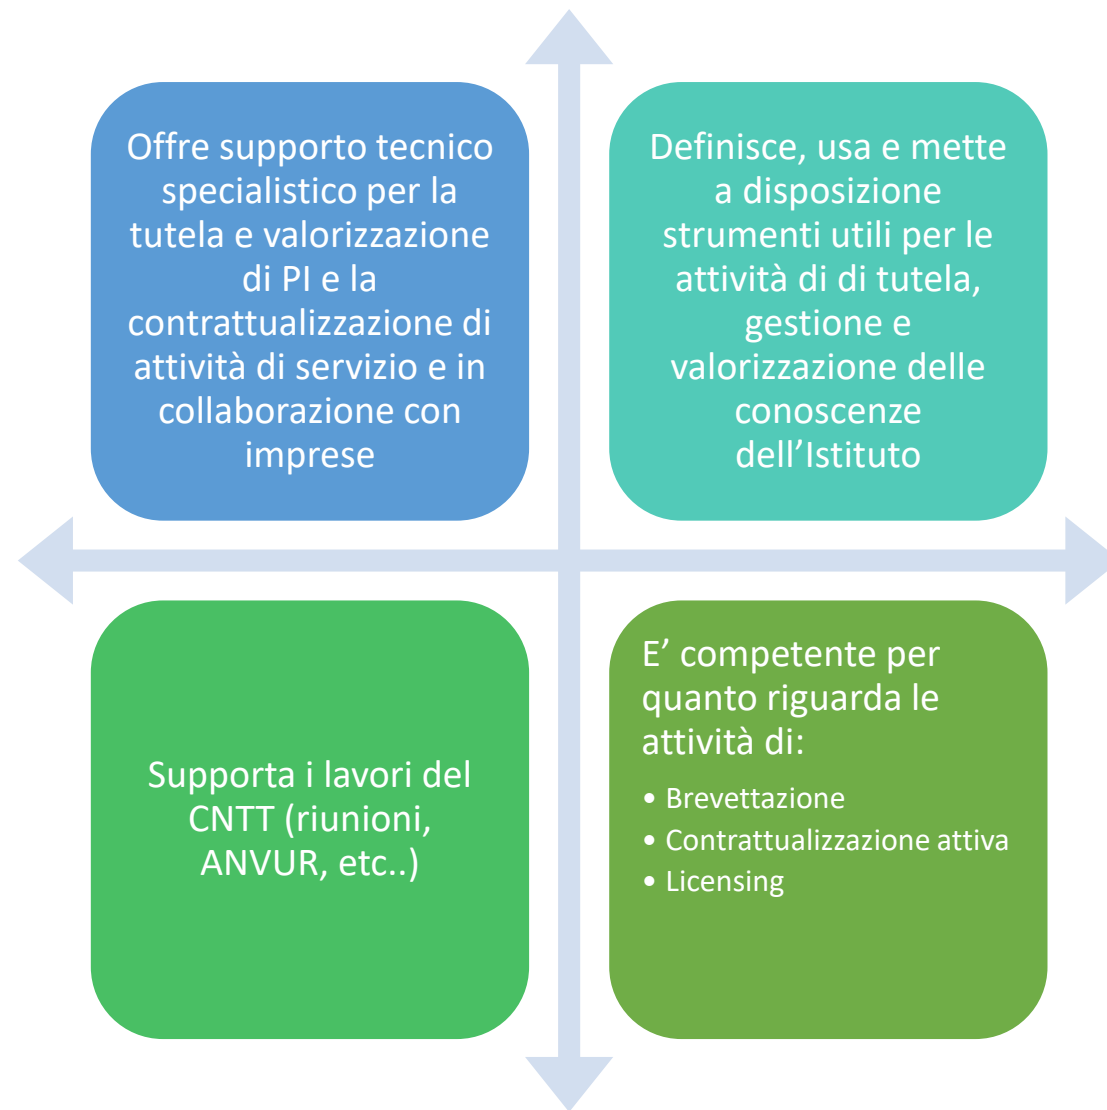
Offre supporto tecnico specialistico per la tutela e valorizzazione di PI e la contrattualizzazione di attività di servizio e in collaborazione con imprese

Definisce, usa e mette a disposizione strumenti utili per le attività di di tutela, gestione e valorizzazione delle conoscenze dell’Istituto

Supporta i lavori del CNTT (riunioni, ANVUR, etc..)

E’ competente per quanto riguarda le attività di:

• Brevettazione
• Contrattualizzazione attiva
• Licensing